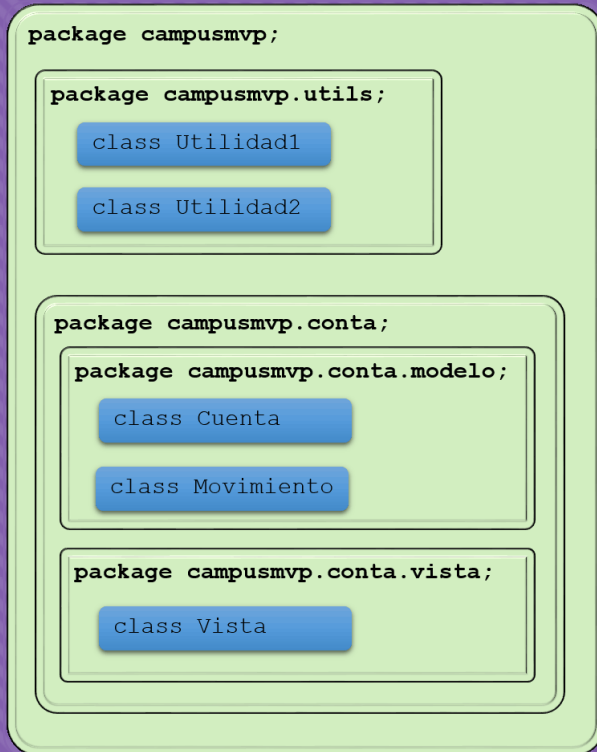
package campusmvp;

package campusmvp.utils;

class Utilidad1

class Utilidad2

package campusmvp.conta;

package campusmvp.conta.modelo;

class Cuenta

class Movimiento

package campusmvp.conta.vista;

class Vista